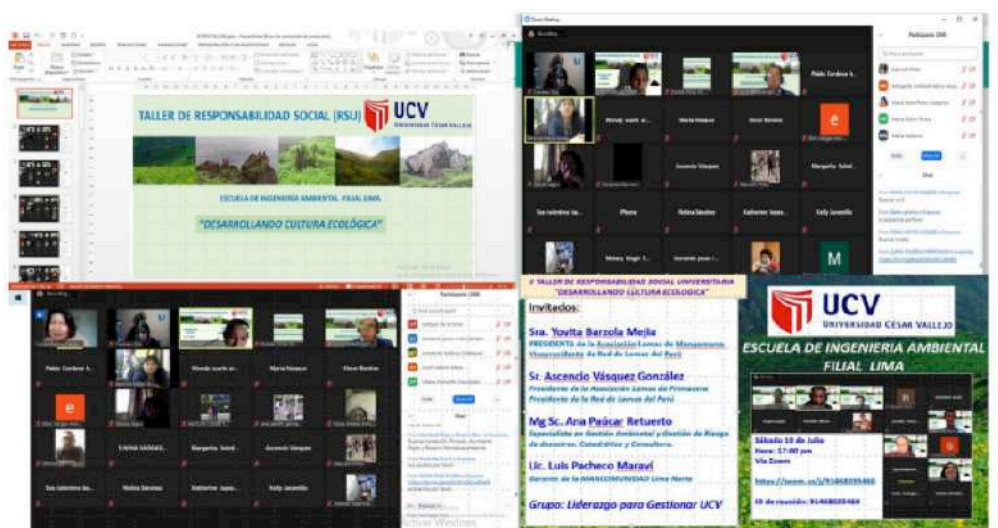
TALLER DE RESPONSABILIDAD SOCIAL (RSU)

UCV
UNIVERSIDAD CÉSAR VALLEJO

ESCUELA DE INGENIERIA AMBIENTAL. FILIAL LIMA.

"DESARROLLANDO CULTURA ECOLÓGICA"

Pablo Cordova

Wendy

Maria Nasaca

Oscar Benites

e

Jacome Vasquez

Margarita

Iphone

Helena Saenz

Katherine

Kelly Jaramillo

M

II TALLER DE RESPONSABILIDAD SOCIAL UNIVERSITARIA
"DESARROLLANDO CULTURA ECOLOGICA"

Invitados:

Sra. Yovita Barzola Mejia
PRESIDENTA de la Asociación Lomas de Manzanares
Vicepresidenta de la Red de Lomas del Perú

Sr. Ascencio Vásquez González
Presidente de la Asociación Lomas de Primavera
Presidente de la Red de Lomas del Perú

Mg Sc. Ana Paúcar Retuerto
Especialista en Gestión Ambiental y Gestión de Riesgo de desastres. Catedrática y Consultora.

Lic. Luis Pacheco Maraví
Gerente de la MANCOMUNIDAD Lima Norte

Grupo: Liderazgo para Gestionar UCV

UCV
UNIVERSIDAD CÉSAR VALLEJO

ESCUELA DE INGENIERIA AMBIENTAL FILIAL LIMA

Sábado 10 de Julio
Hora: 17:00 pm
Vía Zoom

Activar Windows